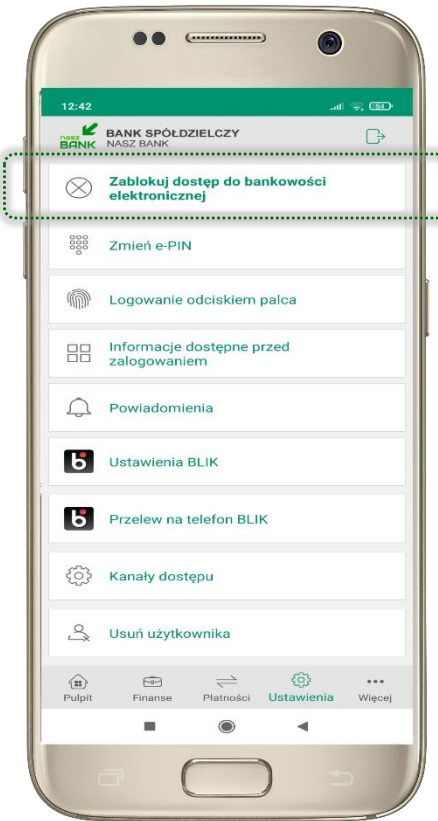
12:42

nasz BANK BANK SPÓŁDZIELCZY NASZ BANK

Zablokuj dostęp do bankowości elektronicznej

Zmień e-PIN

Logowanie odciskiem palca

Informacje dostępne przed zalogowaniem

Powiadomienia

Ustawienia BLIK

Przelew na telefon BLIK

Kanały dostępu

Usuń użytkownika

Pulpit Finanse Płatności Ustawienia Więcej